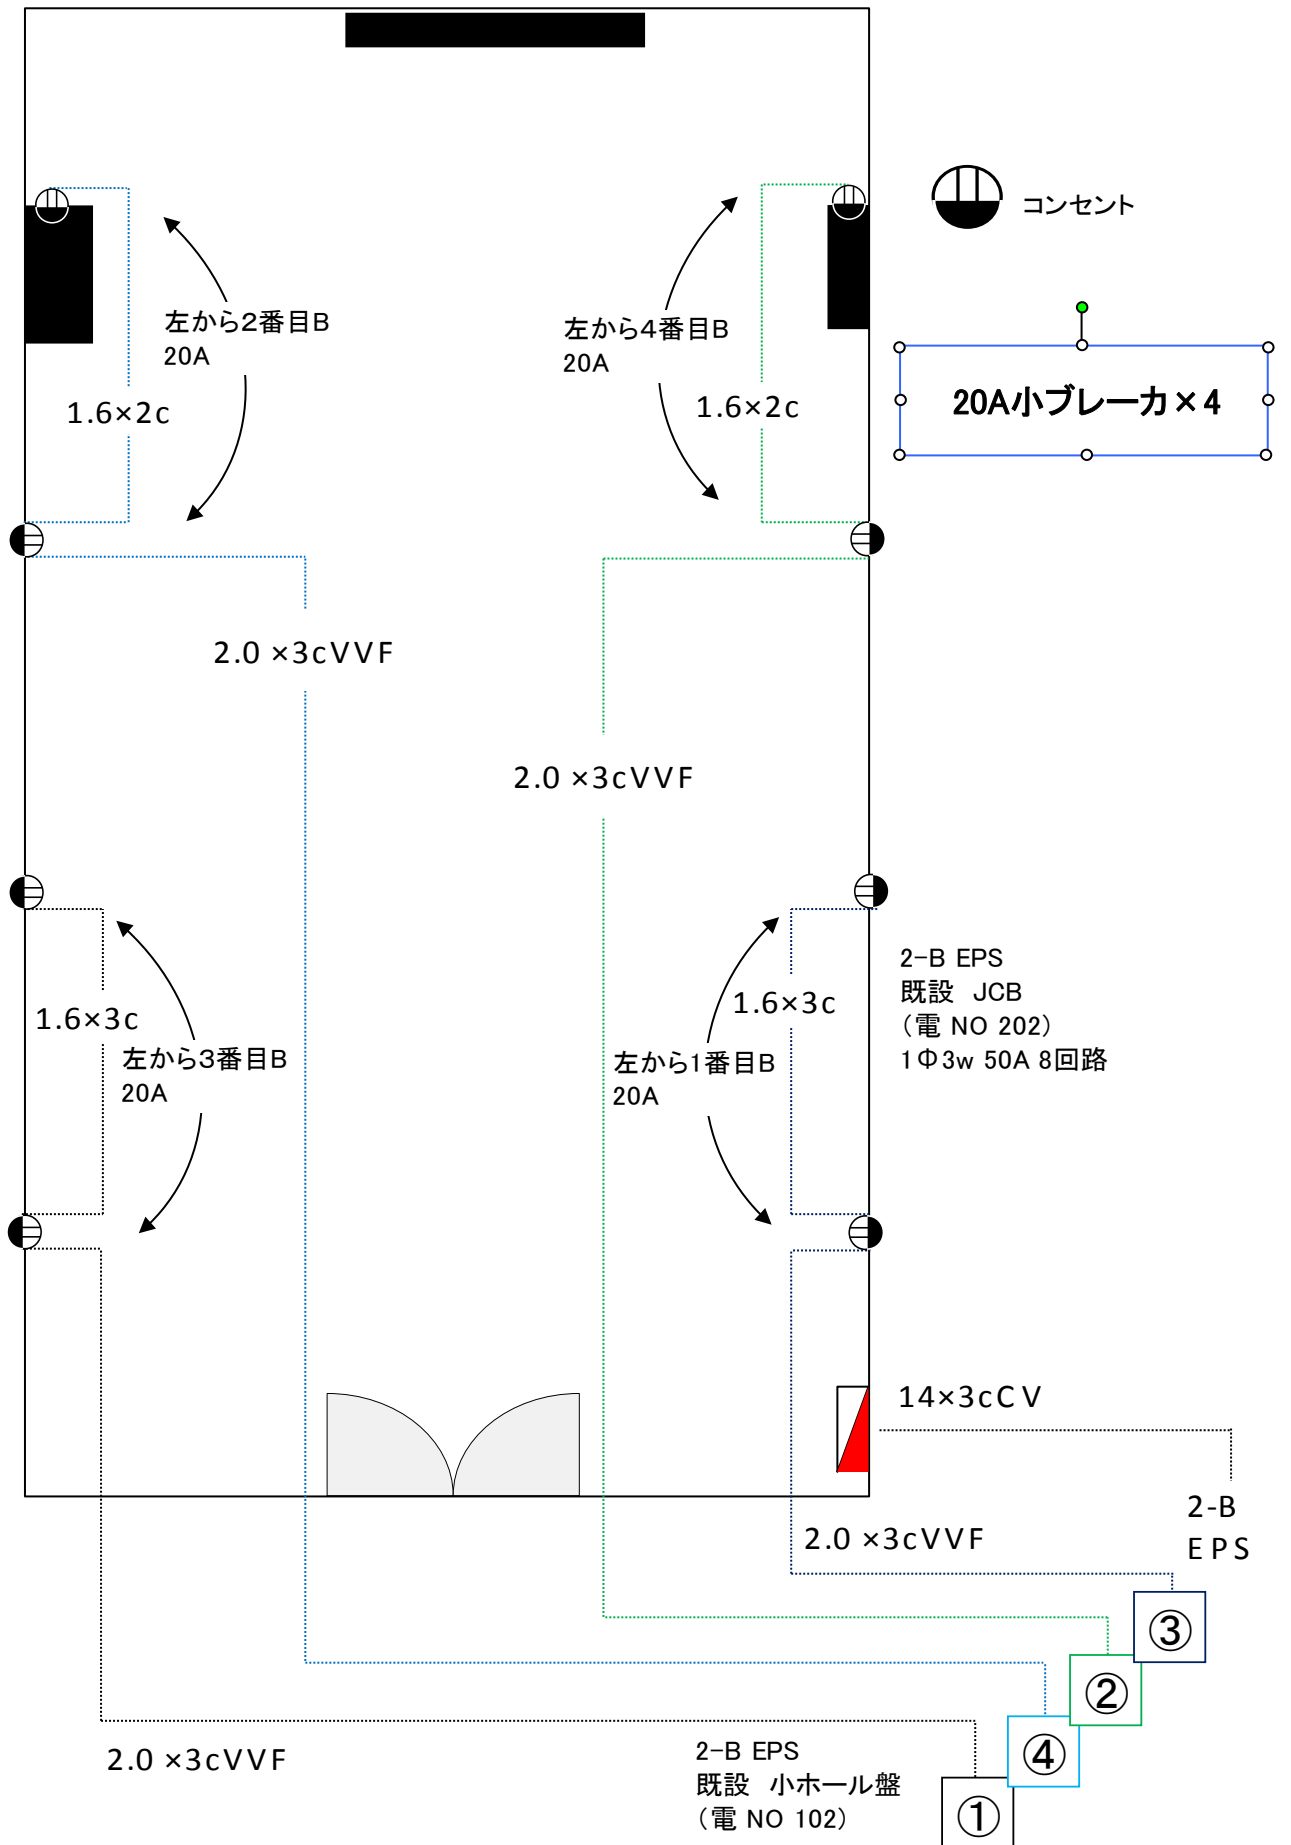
コンセント

左から2番目B
20A

1.6×2c

左から4番目B
20A

1.6×2c

20A小ブレーカ×4

2.0 ×3cVVF

2.0 ×3cVVF

1.6×3c

左から3番目B
20A

1.6×3c

左から1番目B
20A

2-B EPS
既設 JCB
（電 NO 202）
1Φ3w 50A 8回路

14×3cCV

2-B
EPS

2.0 ×3cVVF

③

②

④

①

2.0 ×3cVVF

2-B EPS
既設 小ホール盤
（電 NO 102）